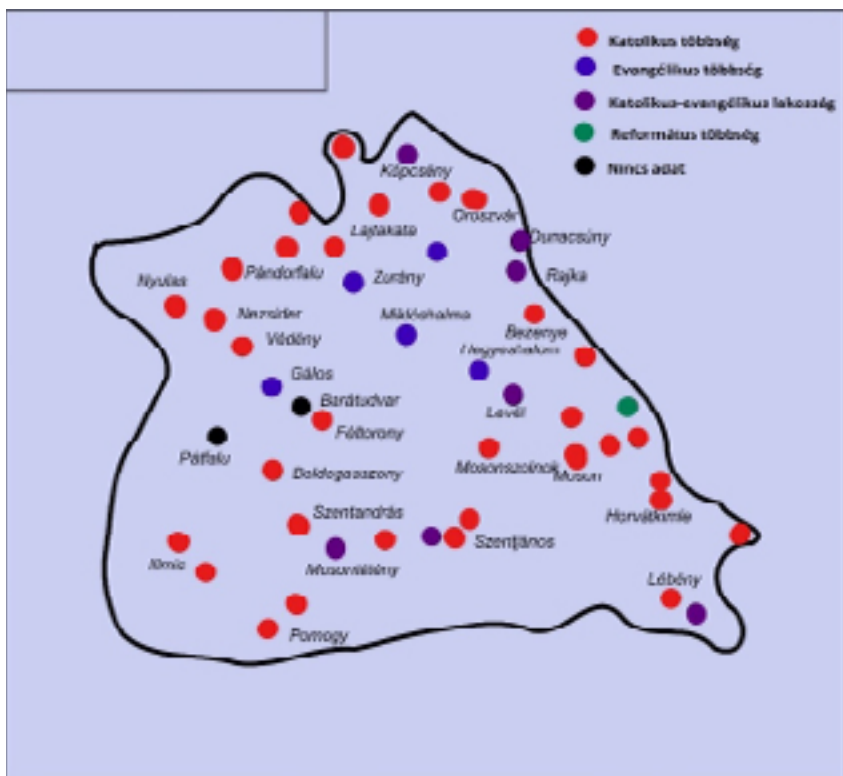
Katolikus többség
Evangélikus többség
Katolikus-evangélikus lakosság
Református többség
Nincs adat

Köpcsény
Oroszvár
Lajtakáta
Dunacsúny
Pándorfalu
Zurány
Rajka
Nyulas
Nezsider
Miklóshalma
Védény
Bezenye
Hegyeshalom
Gálos
Barátudvar
Levél
Féltorony
Pátfalu
Boldogasszony
Mosonszolnok
Mosón
Horvátkimle
Szentandrás
Szentjános
Illmic
Mosonmilény
Lébény
Pomogy